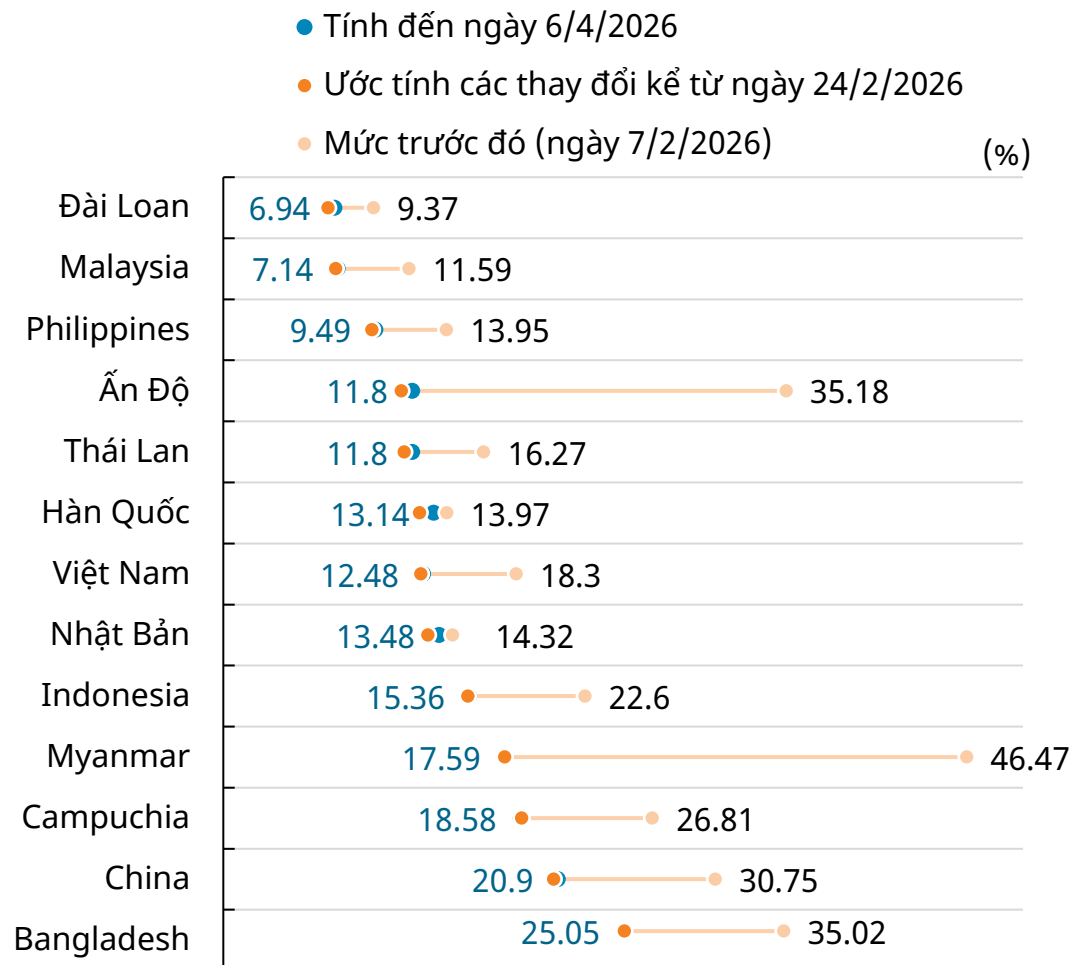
Tính đến ngày 6/4/2026
Ước tính các thay đổi kể từ ngày 24/2/2026
Mức trước đó (ngày 7/2/2026)
(%)

| | | |
|---|---|---|
| Đài Loan | 6.94 | 9.37 |
| Malaysia | 7.14 | 11.59 |
| Philippines | 9.49 | 13.95 |
| Ấn Độ | 11.8 | 35.18 |
| Thái Lan | 11.8 | 16.27 |
| Hàn Quốc | 13.14 | 13.97 |
| Việt Nam | 12.48 | 18.3 |
| Nhật Bản | 13.48 | 14.32 |
| Indonesia | 15.36 | 22.6 |
| Myanmar | 17.59 | 46.47 |
| Campuchia | 18.58 | 26.81 |
| China | 20.9 | 30.75 |
| Bangladesh | 25.05 | 35.02 |